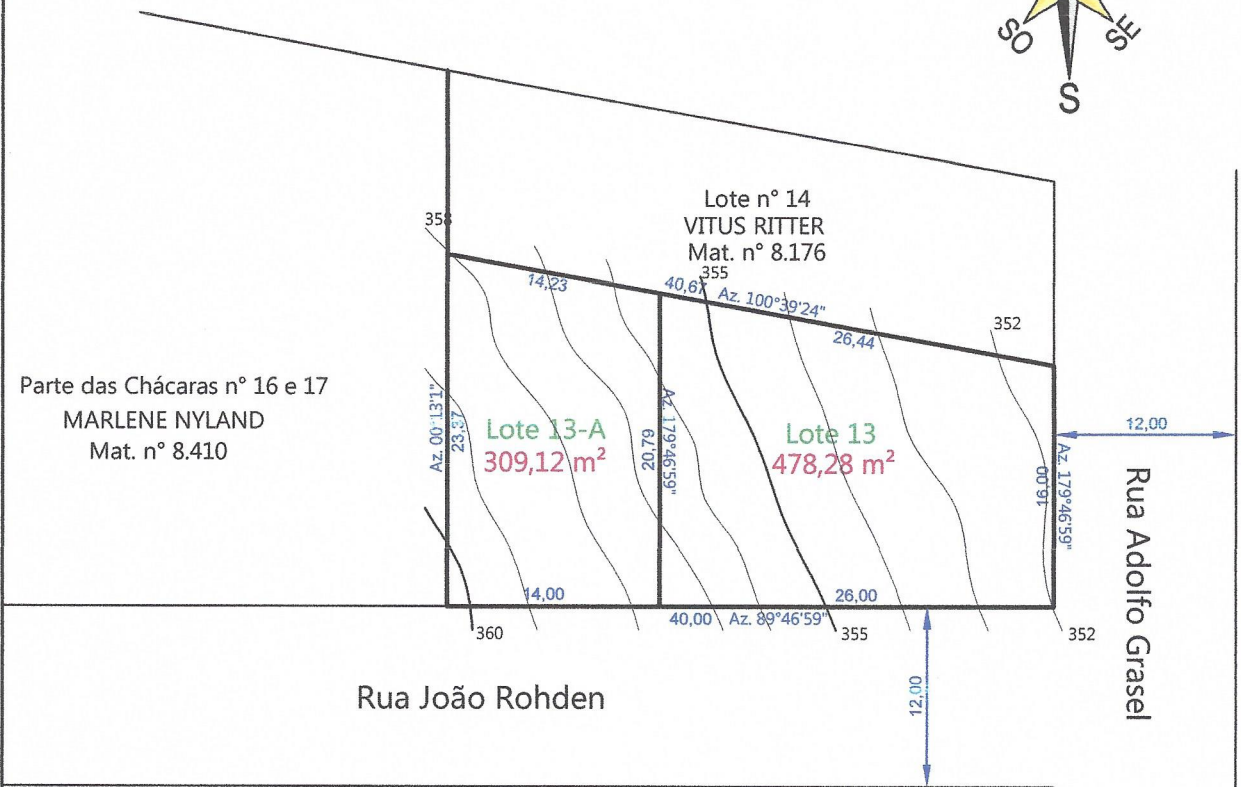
SO
SE
S

Lote n° 14
VITUS RITTER
Mat. n° 8.176

358
355
352
14,23
40,67
Az. 100°39'24"
26,44

Parte das Chácaras n° 16 e 17
MARLENE NYLAND
Mat. n° 8.410

Az. 00°13'1"
23,37
Lote 13-A
$309,12\ m^2$
20,79
Az. 179°46'59"
Lote 13
$478,28\ m^2$
16,00
Az. 179°46'59"
12,00

Rua Adolfo Grasel

14,00
26,00
360
40,00
Az. 89°46'59"
355
352

Rua João Rohden

12,00